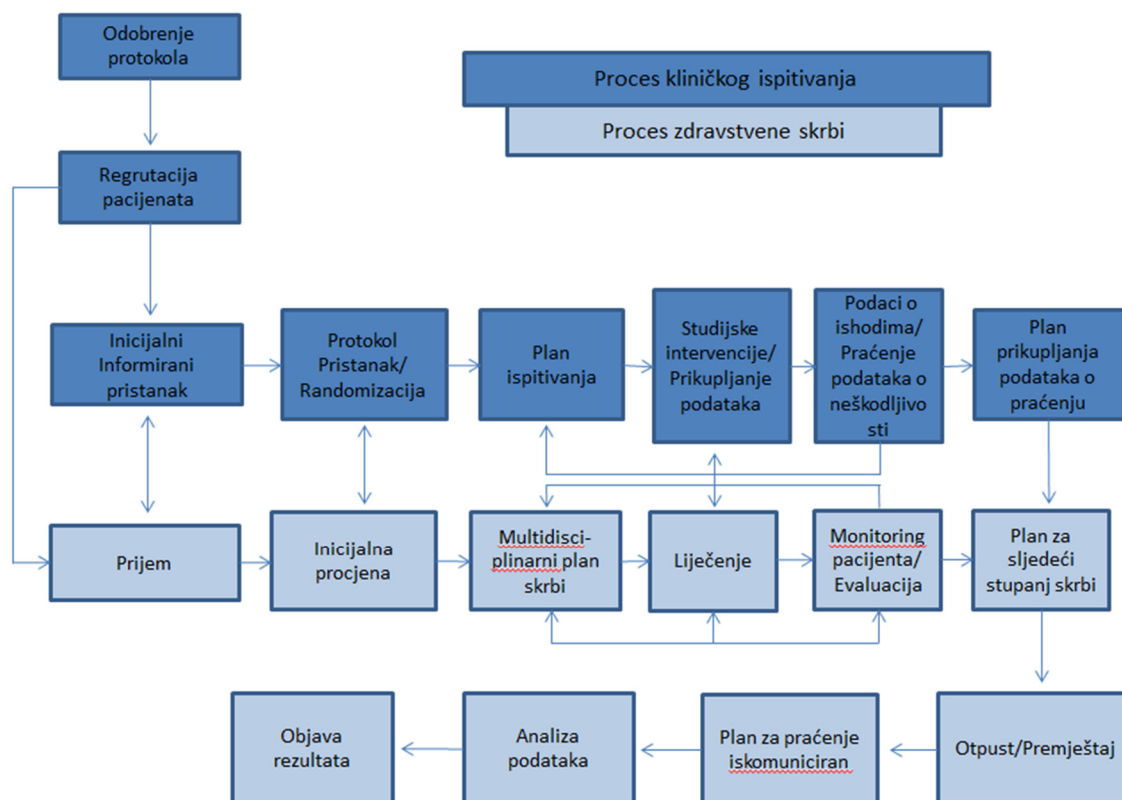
Odobrenje protokola

Proces kliničkog ispitivanja

Proces zdravstvene skrbi

Regrutacija pacijenata

Inicijalni Informirani pristanak

Protokol Pristanak/ Randomizacija

Plan ispitivanja

Studijske intervencije/ Prikupljanje podataka

Podaci o ishodima/ Praćenje podataka o neškodljivo sti

Plan prikupljanja podataka o praćenju

Prijem

Inicijalna procjena

Multidisci-plinarni plan skrbi

Liječenje

Monitoring pacijenta/ Evaluacija

Plan za sljedeći stupanj skrbi

Objava rezultata

Analiza podataka

Plan za praćenje iskomuniciran

Otpust/Premještaj